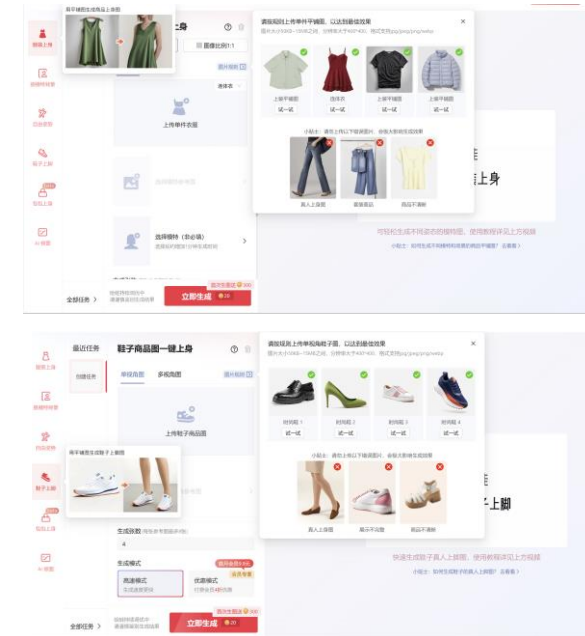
平铺图生成商品上身图

上身

服装上身

模特换装

互动图

鞋子上脚

实拍上身

AI视频

上传单件衣服

选择模特（非必填）

全部任务

立即生成

请按规则上传单件平铺图，以达到最佳效果

上装平铺图
试一试

连衣裙
试一试

上装平铺图
试一试

上装平铺图
试一试

小贴士：请勿上传以下错误图片，会导致最终生成效果

真人上身图

套装图片

商品不清晰

上身

可轻松生成不同姿态的模特图，使用教程详见上方视频

最近任务

鞋子商品图一键上身

创建任务

单视角图

多视角图

上传鞋子商品图

平铺图生成鞋子上脚图

生成数量

生成模式

高速模式

优质模式

全部任务

立即生成

请按规则上传单视角鞋子图，以达到最佳效果

时尚鞋1
试一试

时尚鞋2
试一试

时尚鞋3
试一试

时尚鞋4
试一试

小贴士：请勿上传以下错误图片，会导致最终生成效果

真人上脚图

展示不完整

商品不清晰

子上脚

快速生成鞋子真人上脚图，使用教程详见上方视频

小贴士：如何生成不同模特效果的图片（查看）